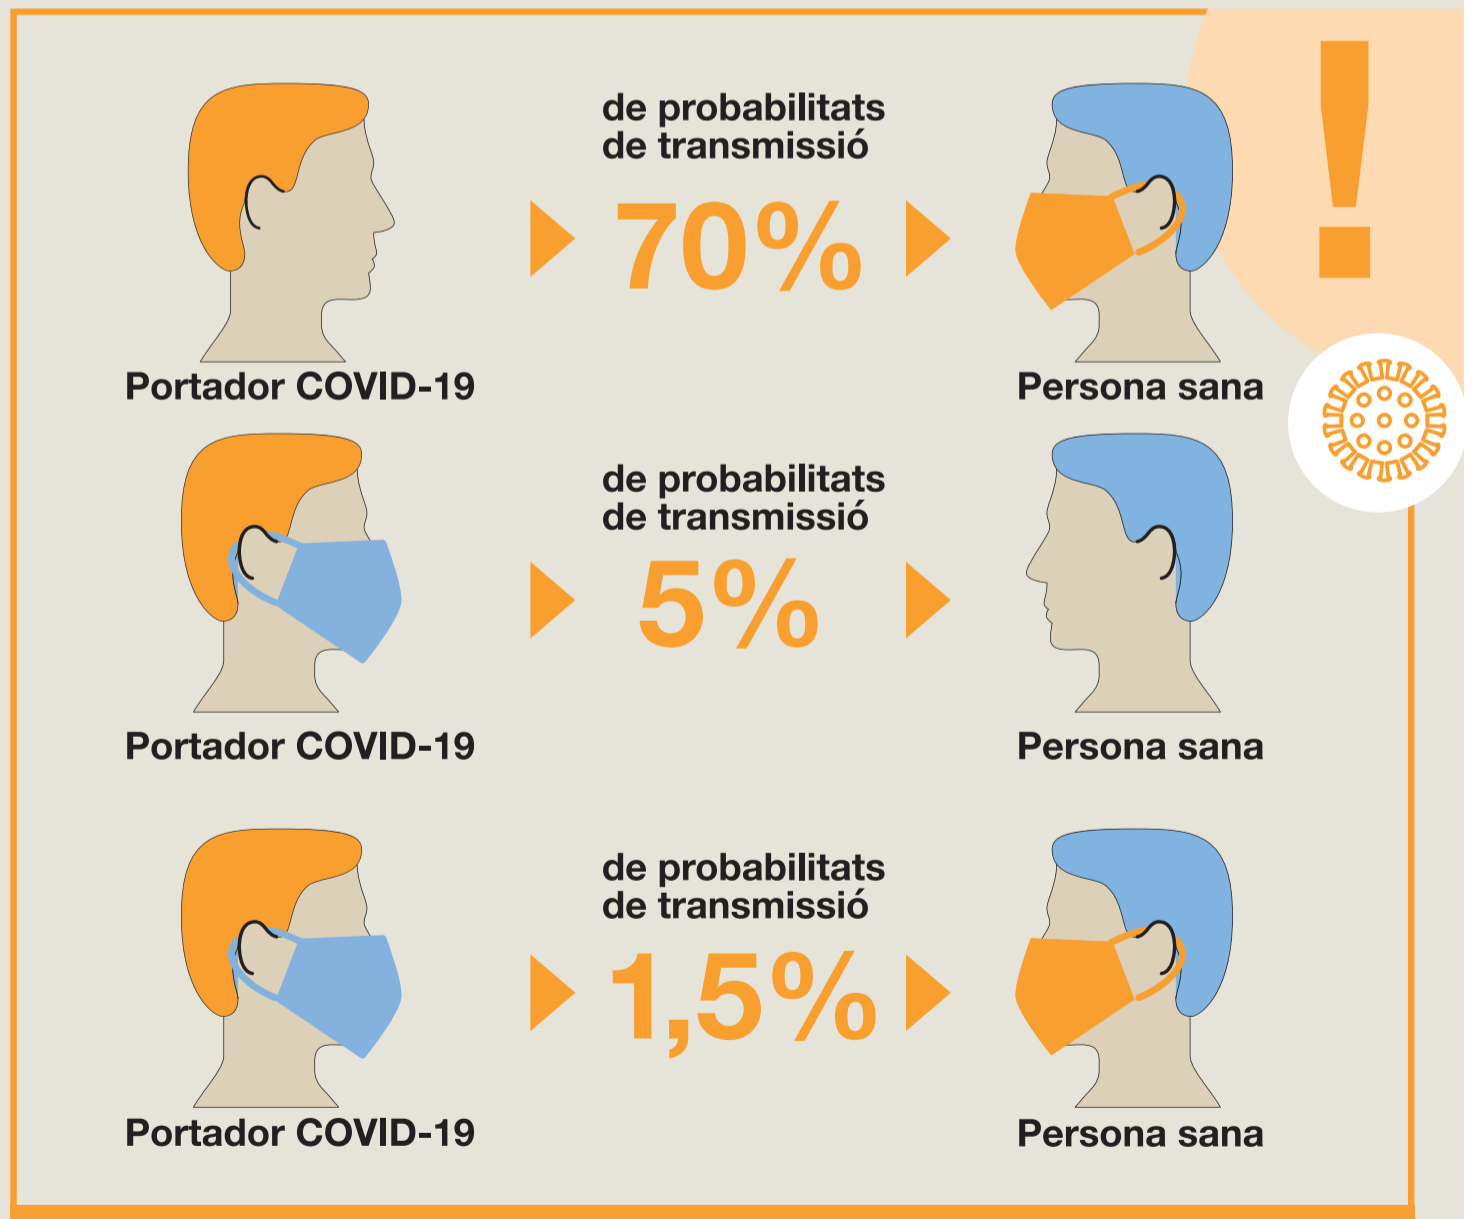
!

Portador COVID-19

de probabilitats de transmissió

70%

Persona sana

Portador COVID-19

de probabilitats de transmissió

5%

Persona sana

Portador COVID-19

de probabilitats de transmissió

1,5%

Persona sana